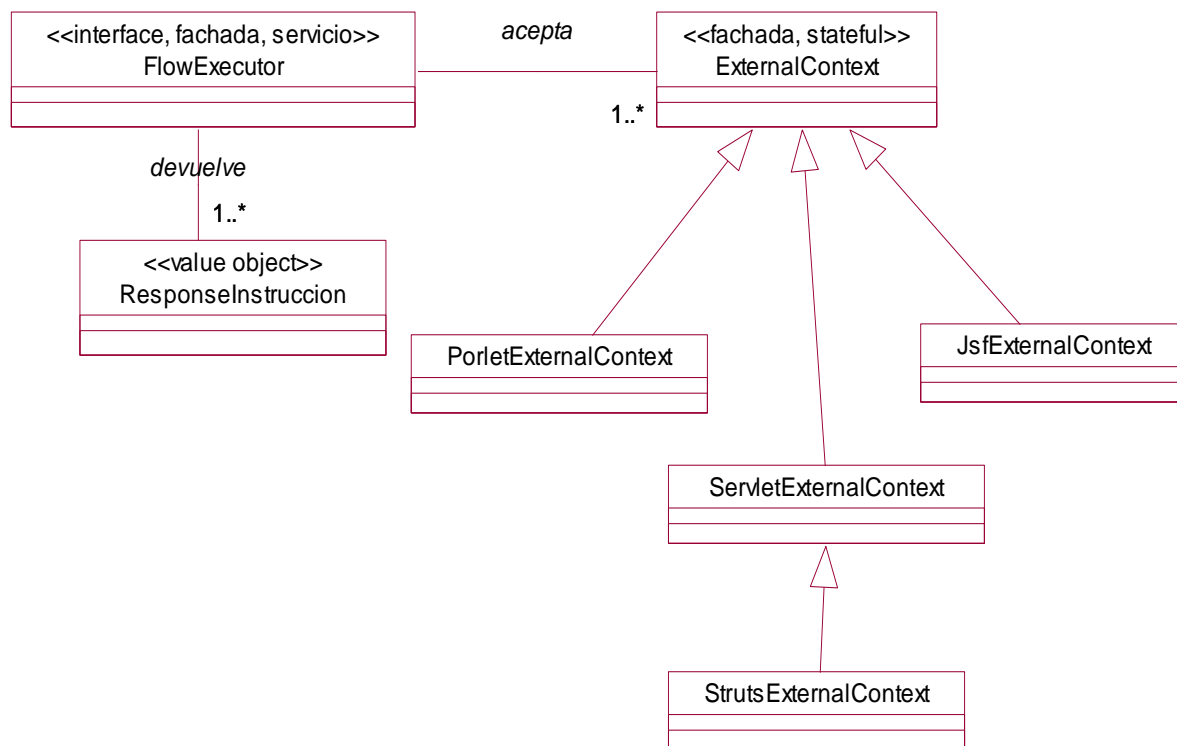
<<interface, fachada, servicio>>
FlowExecutor

acepta

<<fachada, stateful>>
ExternalContext

1..*

devuelve

1..*

<<value object>>
ResponseInstruccion

PorletExternalContext

JsfExternalContext

ServletExternalContext

StrutsExternalContext